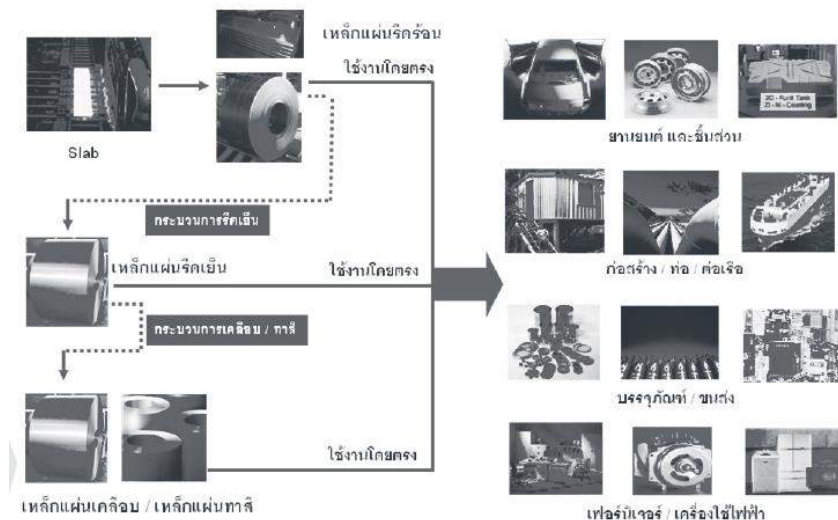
Slab

เหล็กแผ่นรีดร้อน

ใช้งานโดยตรง

กระบวนการรีดเย็น

เหล็กแผ่นรีดเย็น

ใช้งานโดยตรง

กระบวนการเคลือบ / ทาสี

เหล็กแผ่นเคลือบ / เหล็กแผ่นทาสี

ใช้งานโดยตรง

2D - Fuel Tank
Zl - Ni - Coating

ยานยนต์ และชิ้นส่วน

ก่อสร้าง / ท่อ / ต่อเรือ

บรรจุภัณฑ์ / ขนส่ง

เฟอร์นิเจอร์ / เครื่องใช้ไฟฟ้า